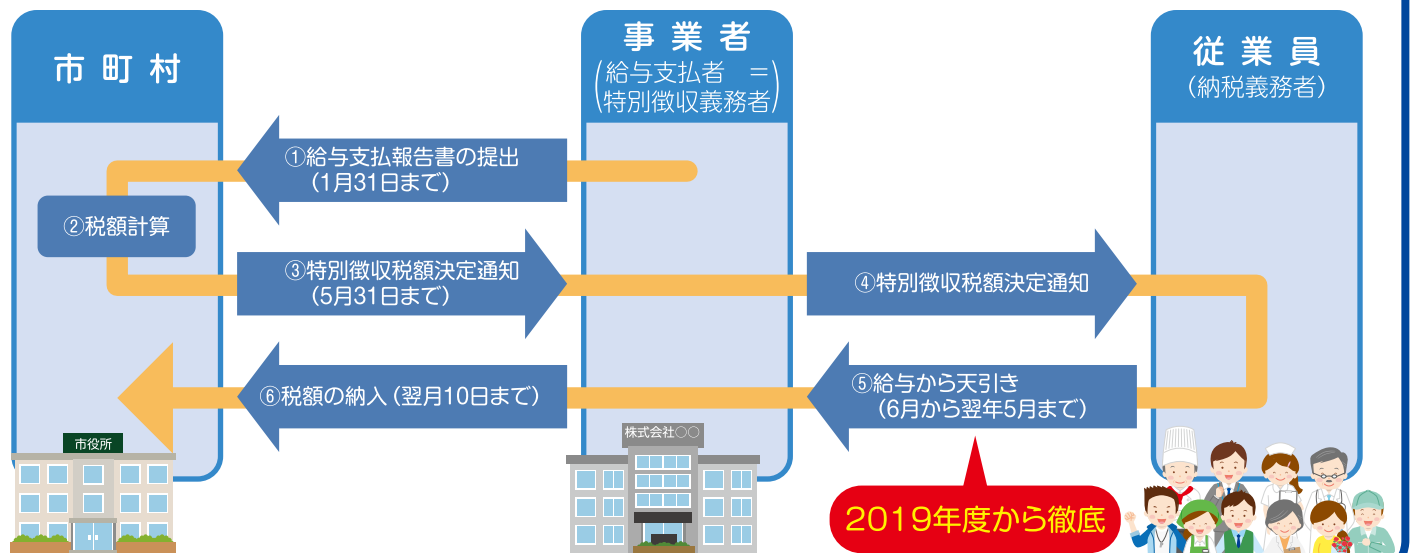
市町村

事業者
（給与支払者 ＝ 特別徴収義務者）

従業員
（納税義務者）

①給与支払報告書の提出
（1月31日まで）

②税額計算

③特別徴収税額決定通知
（5月31日まで）

④特別徴収税額決定通知

⑤給与から天引き
（6月から翌年5月まで）

⑥税額の納入（翌月10日まで）

市役所

株式会社○○

2019年度から徹底